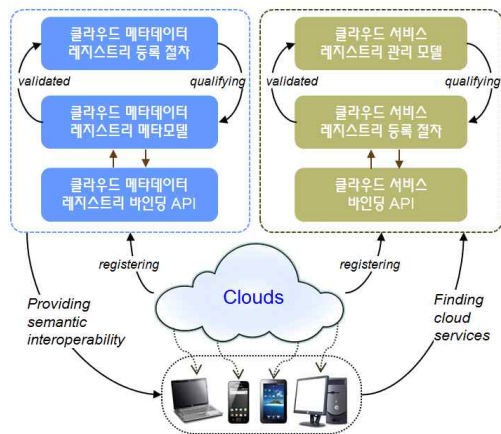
클라우드 메타데이터 레지스트리 등록 절차

validated

qualifying

클라우드 메타데이터 레지스트리 메타모델

클라우드 메타데이터 레지스트리 바인딩 API

클라우드 서비스 레지스트리 관리 모델

validated

qualifying

클라우드 서비스 레지스트리 등록 절차

클라우드 서비스 바인딩 API

registering

registering

Clouds

Providing semantic interoperability

Finding cloud services